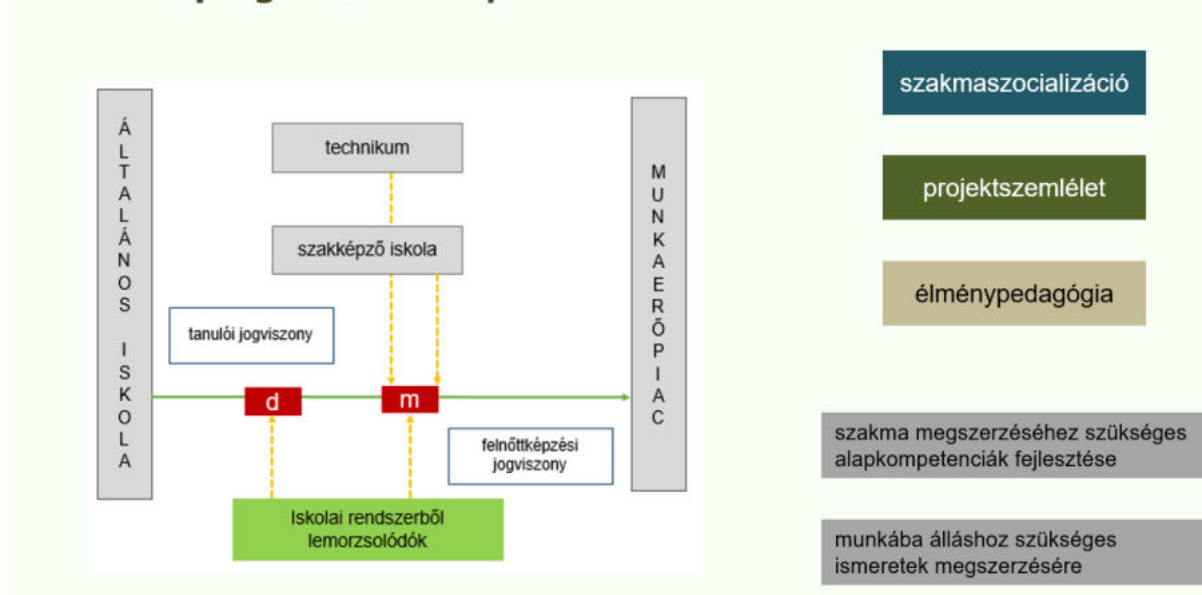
ÁLTALÁNOS ISKOLA

technikum

szakképző iskola

tanulói jogviszony

d

m

felnőttképzési jogviszony

Iskolai rendszerből lemorzsolódók

MUNKAERŐPIAC

szakmaszocializáció

projektszemlélet

élménypedagógia

szakma megszerzéséhez szükséges alapkompetenciák fejlesztése

munkába álláshoz szükséges ismeretek megszerzésére